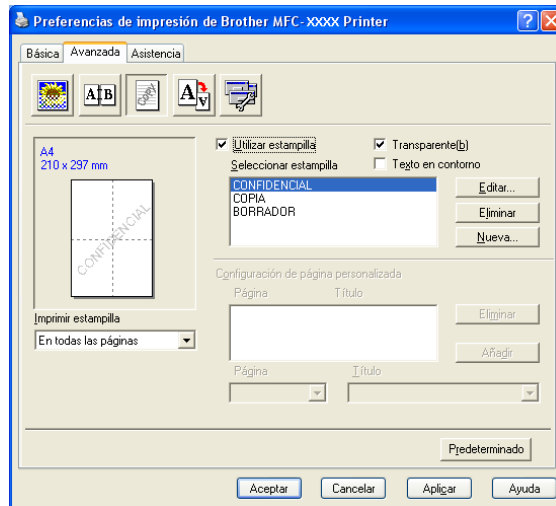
Preferencias de impresión de Brother MFC-XXXX Printer

?

X

Básica

Avanzada

Asistencia

A|B

A

A4
210 x 297 mm

CONFIDENCIAL

Imprimir estampilla

En todas las páginas

Utilizar estampilla

Seleccionar estampilla

Transparente(b)

Texto en contorno

CONFIDENCIAL
COPIA
BORRADOR

Editar...

Eliminar

Nueva...

Configuración de página personalizada

Página

Título

Eliminar

Añadir

Página

Título

Predeterminado

Aceptar

Cancelar

Aplicar

Ayuda